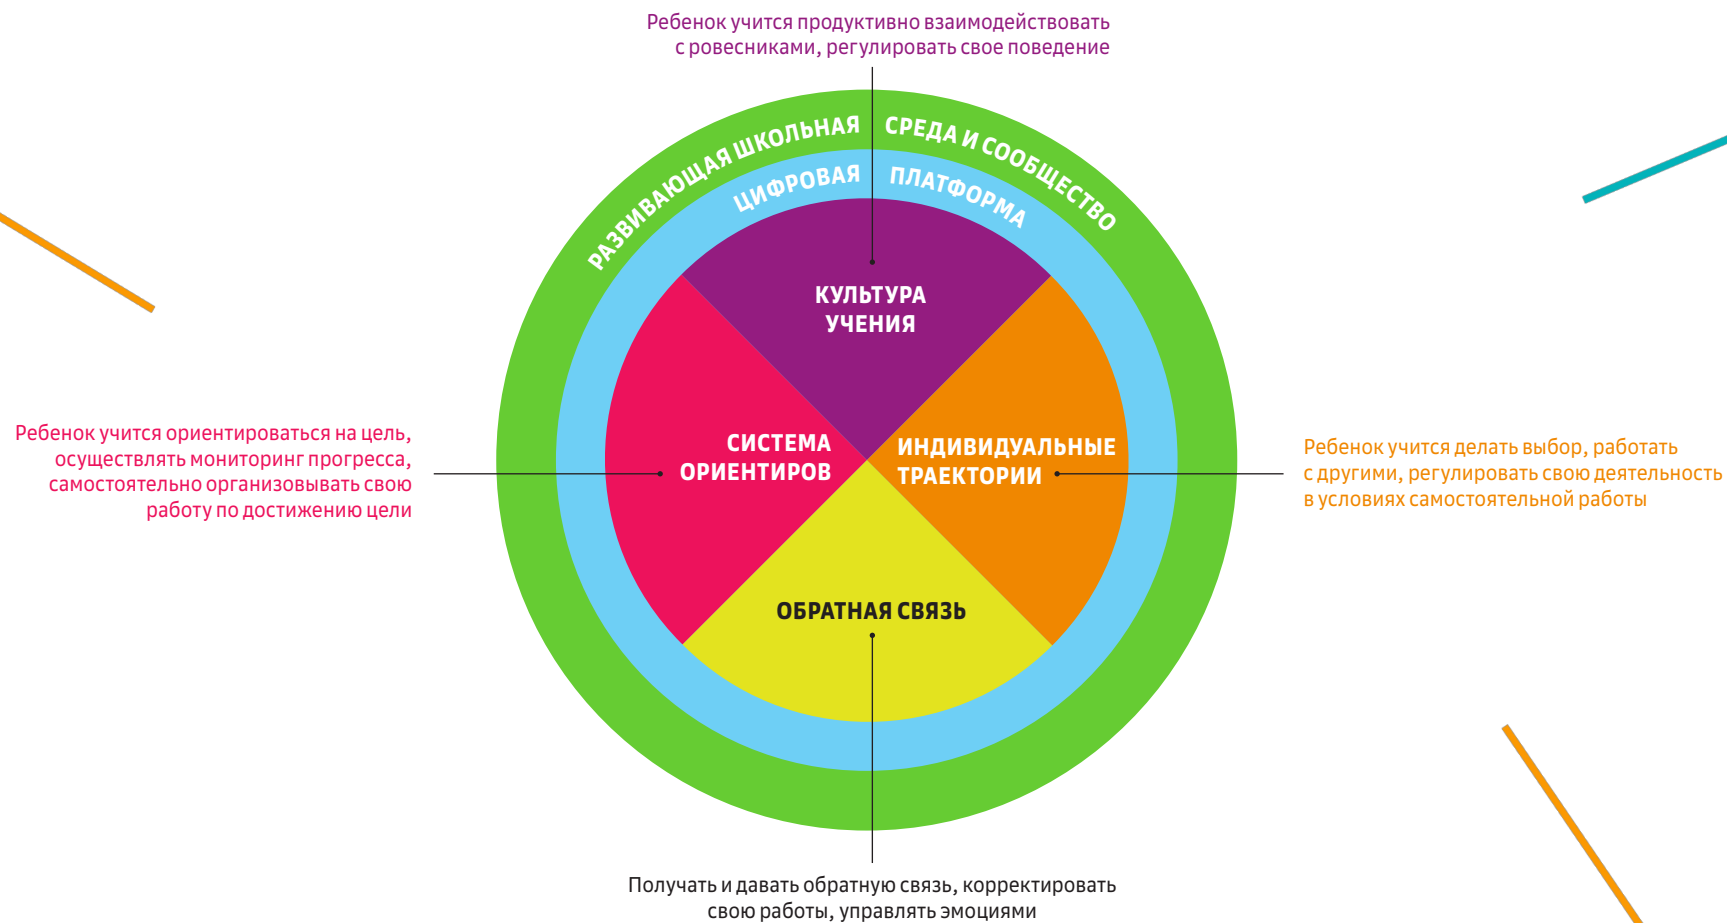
Ребенок учится продуктивно взаимодействовать с ровесниками, регулировать свое поведение

РАЗВИВАЮЩАЯ ШКОЛЬНАЯ СРЕДА И СООБЩЕСТВО

ЦИФРОВАЯ ПЛАТФОРМА

КУЛЬТУРА УЧЕНИЯ

Ребенок учится ориентироваться на цель, осуществлять мониторинг прогресса, самостоятельно организовывать свою работу по достижению цели

СИСТЕМА ОРИЕНТИРОВ

ИНДИВИДУАЛЬНЫЕ ТРАЕКТОРИИ

Ребенок учится делать выбор, работать с другими, регулировать свою деятельность в условиях самостоятельной работы

ОБРАТНАЯ СВЯЗЬ

Получать и давать обратную связь, корректировать свою работы, управлять эмоциями